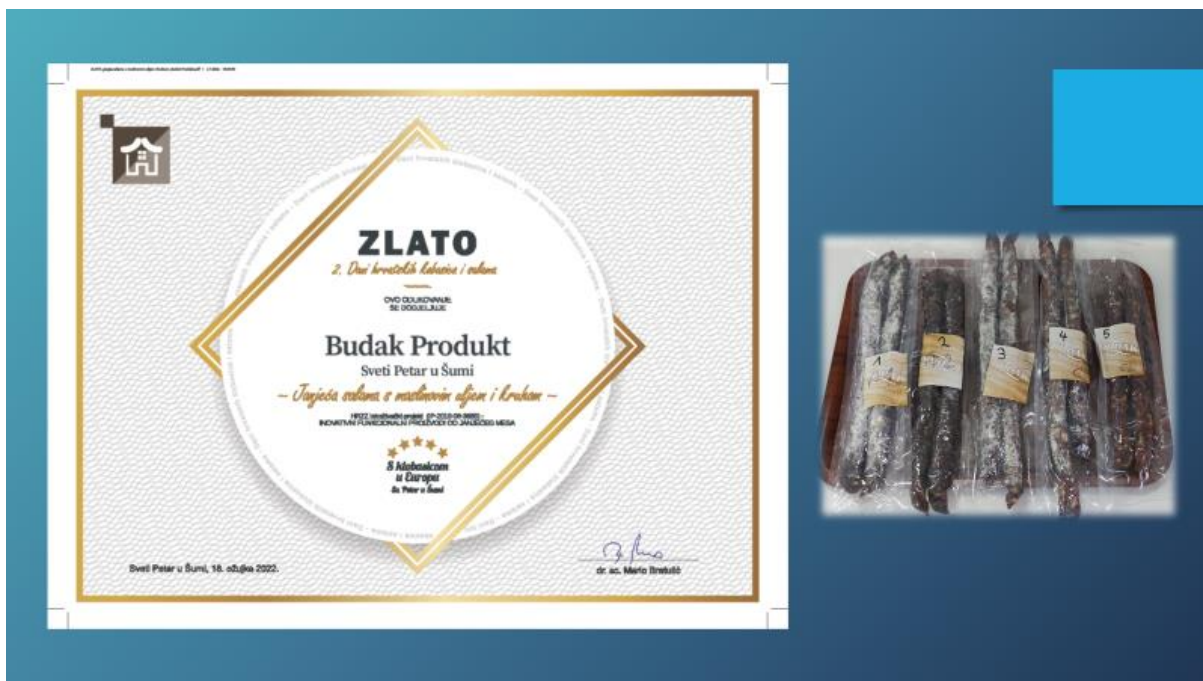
ZLATO

2. Dani hrvatskih kobasica i salama

OVO ODLIKOVANJE SE DODJELJUJE

Budak Produkt

Sveti Petar u Šumi

– Janjeća salama s maslinovim uljem i kruhom –

HRZZ istraživački projekt (IP-2018-01-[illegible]) – INOVATIVNI FUNKCIONALNI PROIZVODI OD JANJEĆEG MESA

S kobasicom u Europu
Sv. Petar u Šumi

Sveti Petar u Šumi, 18. ožujka 2022.

dr. sc. Mario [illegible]

1

2

3

4

5